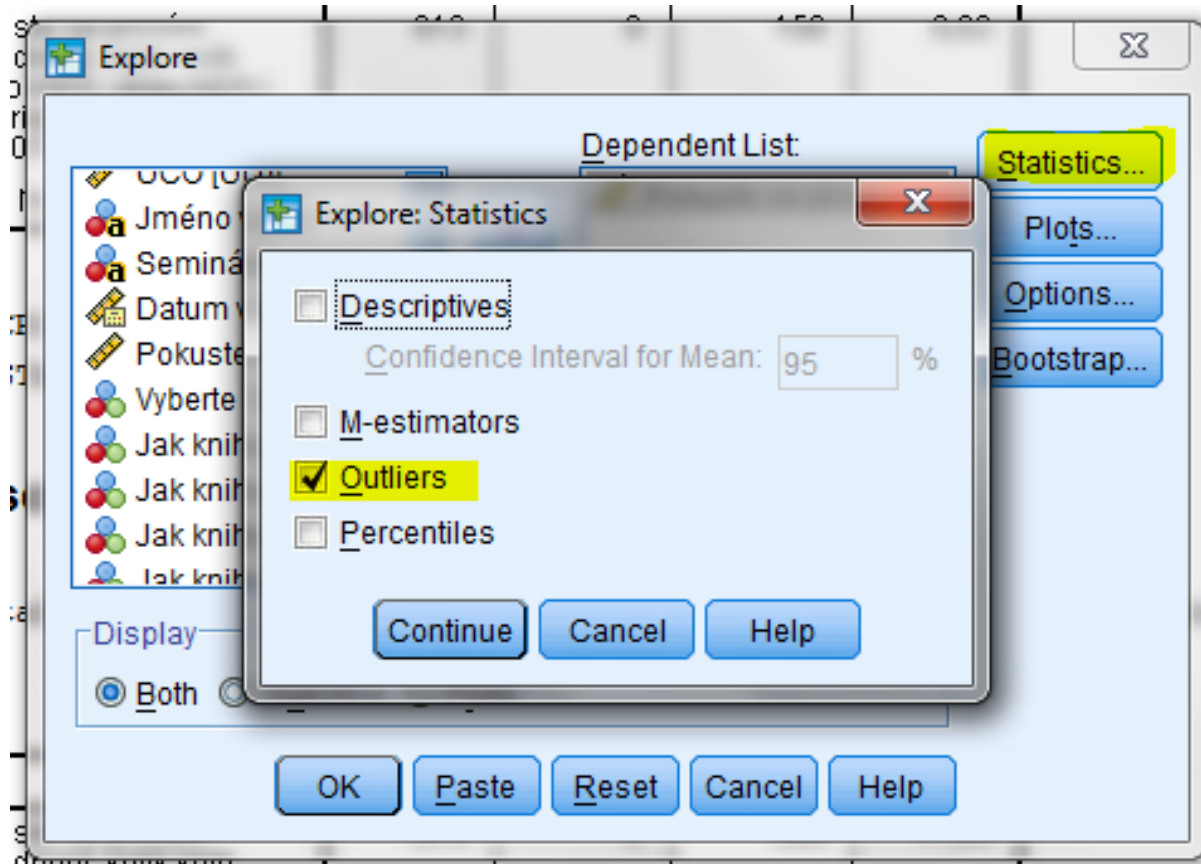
Explore

Dependent List:

Statistics...

Plots...

Options...

Bootstrap...

UCO [UČO]
Jméno
Seminá
Datum
Pokuste
Vyberte
Jak knih
Jak knih
Jak knih
Jak knih

Display
Both

Explore: Statistics

Descriptives
Confidence Interval for Mean: 95 %
M-estimators
Outliers
Percentiles

Continue Cancel Help

OK Paste Reset Cancel Help